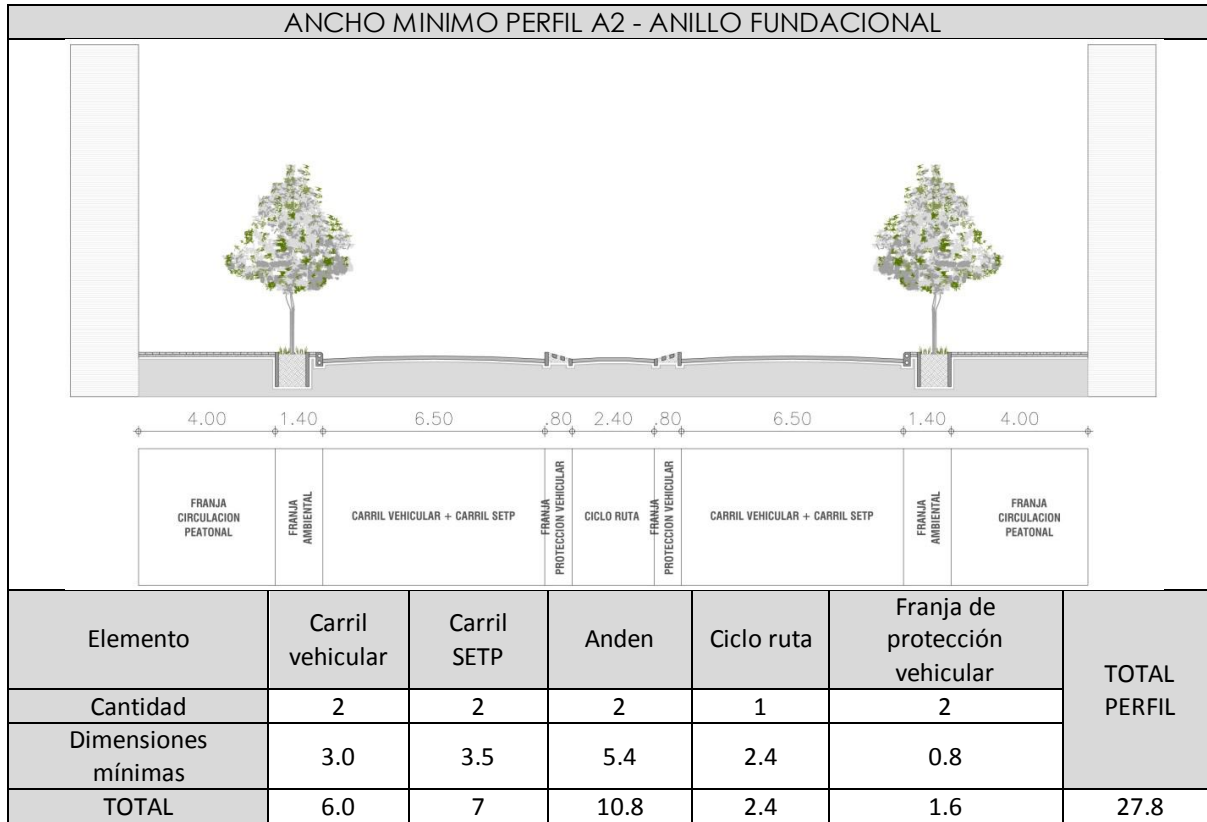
ANCHO MINIMO PERFIL A2 - ANILLO FUNDACIONAL

4.00 1.40 6.50 .80 2.40 .80 6.50 1.40 4.00

FRANJA CIRCULACION PEATONAL | FRANJA AMBIENTAL | CARRIL VEHICULAR + CARRIL SETP | FRANJA PROTECCION VEHICULAR | CICLO RUTA | FRANJA PROTECCION VEHICULAR | CARRIL VEHICULAR + CARRIL SETP | FRANJA AMBIENTAL | FRANJA CIRCULACION PEATONAL

| Elemento | Carril vehicular | Carril SETP | Anden | Ciclo ruta | Franja de protección vehicular | TOTAL PERFIL |
|---|---|---|---|---|---|---|
| Cantidad | 2 | 2 | 2 | 1 | 2 | |
| Dimensiones mínimas | 3.0 | 3.5 | 5.4 | 2.4 | 0.8 | |
| TOTAL | 6.0 | 7 | 10.8 | 2.4 | 1.6 | 27.8 |